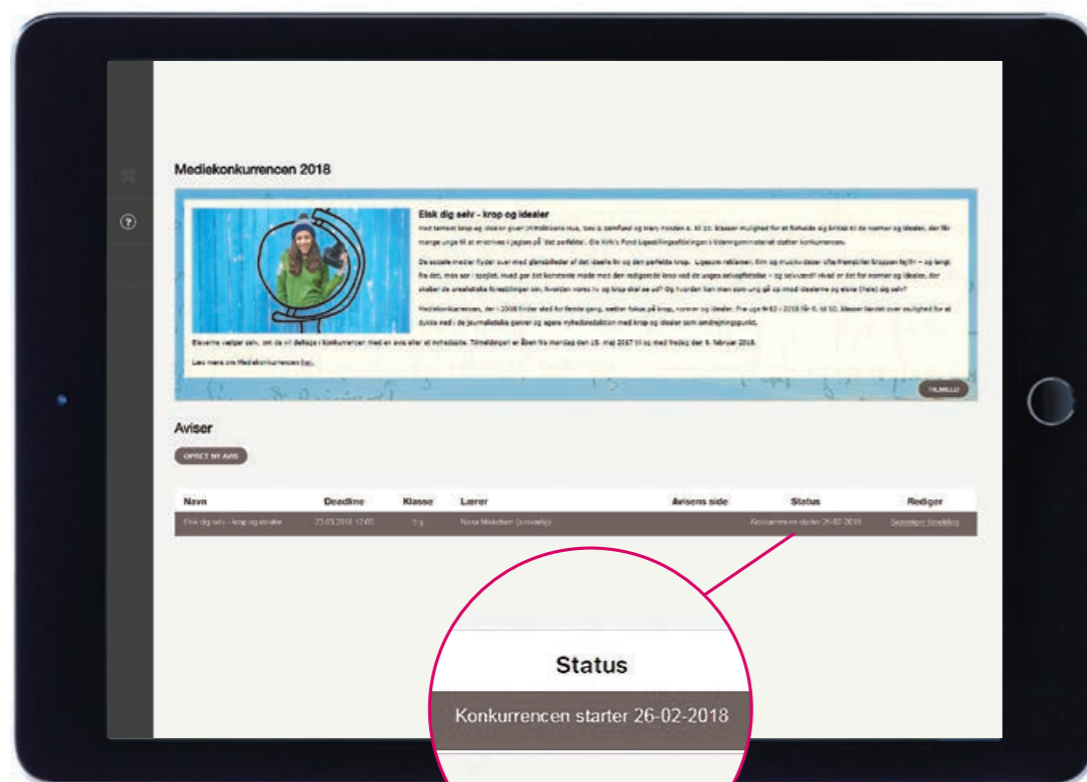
Mediekonkurrencen 2018

Elsk dig selv - krop og idealer

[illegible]

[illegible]

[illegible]

Eleverne vælger selv, om de vil deltage i konkurrencen med en avis eller et nyhedssite. Tilmeldingen er åben fra mandag den 25. maj 2017 til og med fredag den 9. februar 2018.

Læs mere om Mediekonkurrencen her.

TILMELD

Aviser

OPRET NY AVIS

| Navn | Deadline | Klasse | Lærer | Avisens side | Status | Rediger |
|---|---|---|---|---|---|---|
| Elsk dig selv - krop og idealer | 23-03-2018 12:00 | 5 g | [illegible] | | Konkurrencen starter 26-02-2018 | Rediger tilmelding |

Status

Konkurrencen starter 26-02-2018